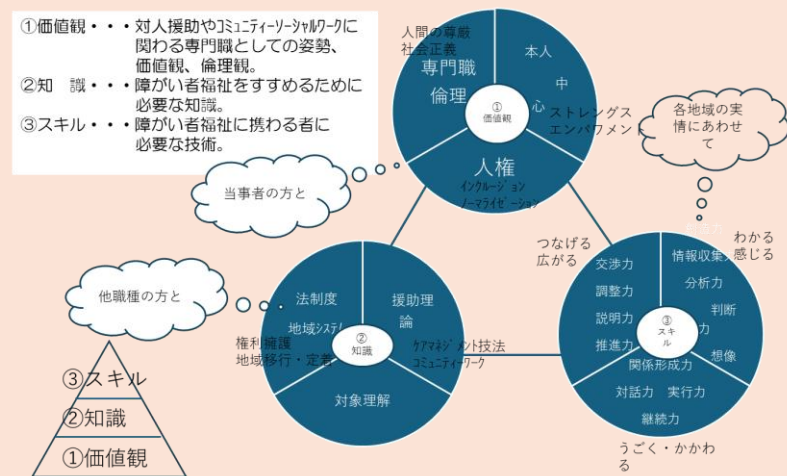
①価値観・・・対人援助やコミュニティーソーシャルワークに関わる専門職としての姿勢、価値観、倫理観。
②知　識・・・障がい者福祉をすすめるために必要な知識。
③スキル・・・障がい者福祉に携わる者に必要な技術。

人間の尊厳
社会正義
専門職
倫理
本人
中
心
ストレングス
エンパワメント
①
価値観
人権
インクルージョン
ノーマライゼーション

各地域の実情にあわせて

当事者の方と

つなげる
広がる

わかる
感じる

交渉力
調整力
説明力
推進力
情報収集力
分析力
判断力
想像
③
スキル
関係形成力
対話力
実行力
継続力
うごく・かかわる

他職種の方と

法制度
地域システム
権利擁護
地域移行・定着
②
知識
援助理論
ケアマネジメント技法
コミュニティーワーク
対象理解

③スキル
②知識
①価値観